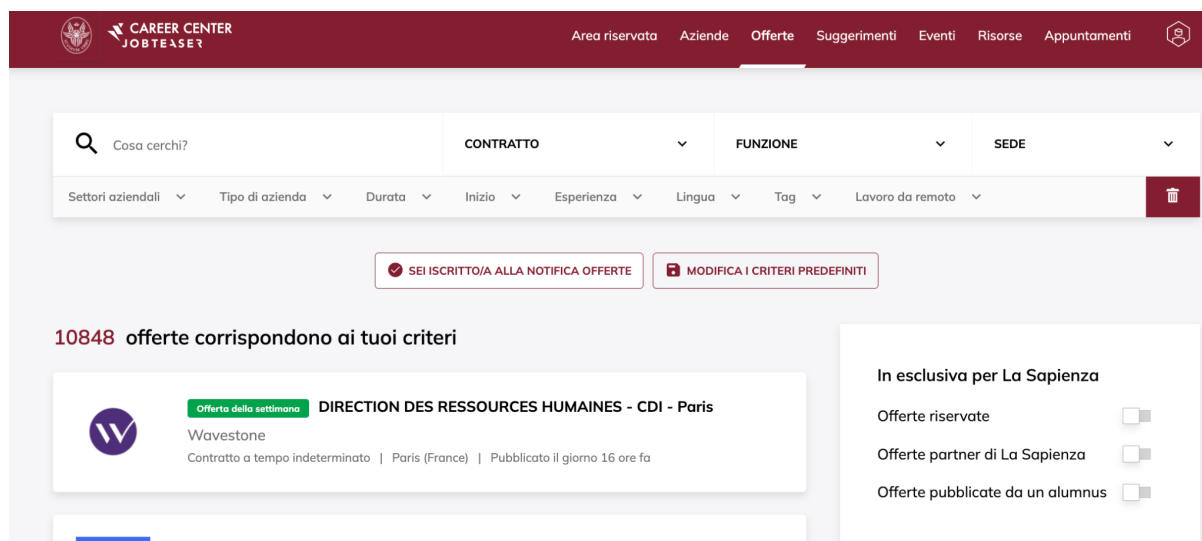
CAREER CENTER
JOBTEASER

Area riservata Aziende Offerte Suggerimenti Eventi Risorse Appuntamenti

Cosa cerchi?

CONTRATTO

FUNZIONE

SEDE

Settori aziendali Tipo di azienda Durata Inizio Esperienza Lingua Tag Lavoro da remoto

SEI ISCRITTO/A ALLA NOTIFICA OFFERTE

MODIFICA I CRITERI PREDEFINITI

10848 offerte corrispondono ai tuoi criteri

Offerta della settimana DIRECTION DES RESSOURCES HUMAINES - CDI - Paris

Wavestone

Contratto a tempo indeterminato | Paris (France) | Pubblicato il giorno 16 ore fa

In esclusiva per La Sapienza

Offerte riservate

Offerte partner di La Sapienza

Offerte pubblicate da un alumnus